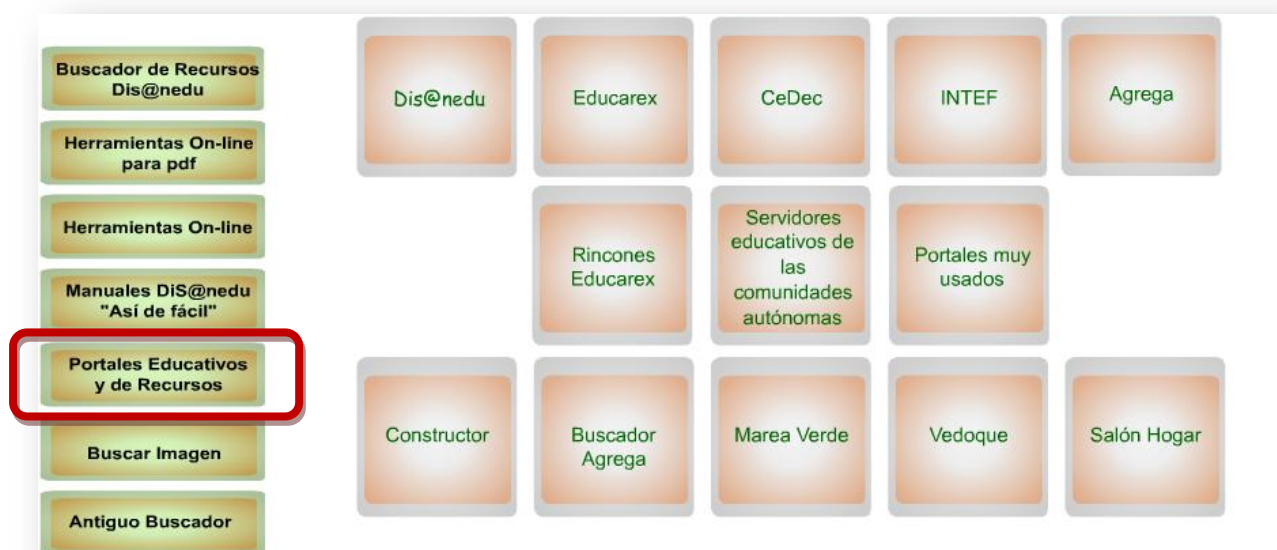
Buscador de Recursos Dis@nedu

Herramientas On-line para pdf

Herramientas On-line

Manuales DiS@nedu "Así de fácil"

Portales Educativos y de Recursos

Buscar Imagen

Antiguo Buscador

Dis@nedu

Educarex

CeDec

INTEF

Agrega

Rincones Educarex

Servidores educativos de las comunidades autónomas

Portales muy usados

Constructor

Buscador Agrega

Marea Verde

Vedoque

Salón Hogar